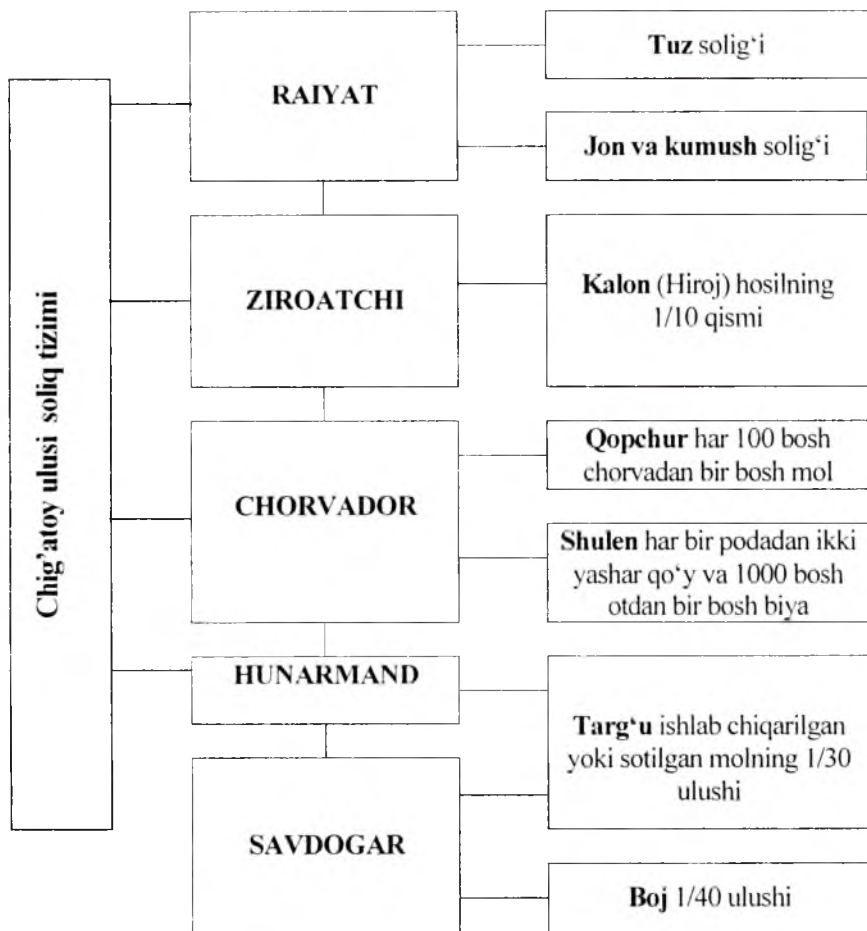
Chig'atoy ulusi soliq tizimi

RAIYAT

Tuz solig'i

Jon va kumush solig'i

ZIROATCHI

Kalon (Hiroj) hosilning 1/10 qismi

CHORVADOR

Qopchur har 100 bosh chorvadan bir bosh mol

Shulen har bir podadan ikki yashar qo'y va 1000 bosh otdan bir bosh biya

HUNARMAND

Targ'u ishlab chiqarilgan yoki sotilgan molning 1/30 ulushi

SAVDOGAR

Boj 1/40 ulushi